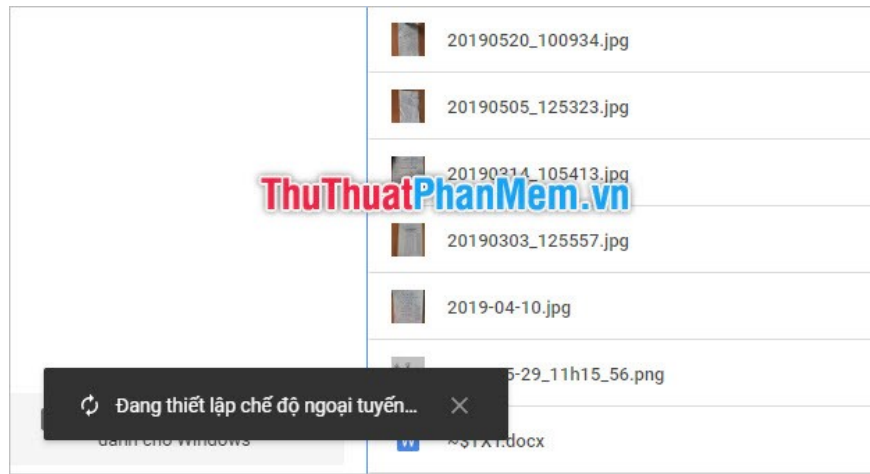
20190520_100934.jpg

20190505_125323.jpg

20190314_105413.jpg

ThuThuatPhanMem.vn

20190303_125557.jpg

2019-04-10.jpg

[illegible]5-29_11h15_56.png

Đang thiết lập chế độ ngoại tuyến... ✕

dành cho Windows

~$TXT.docx